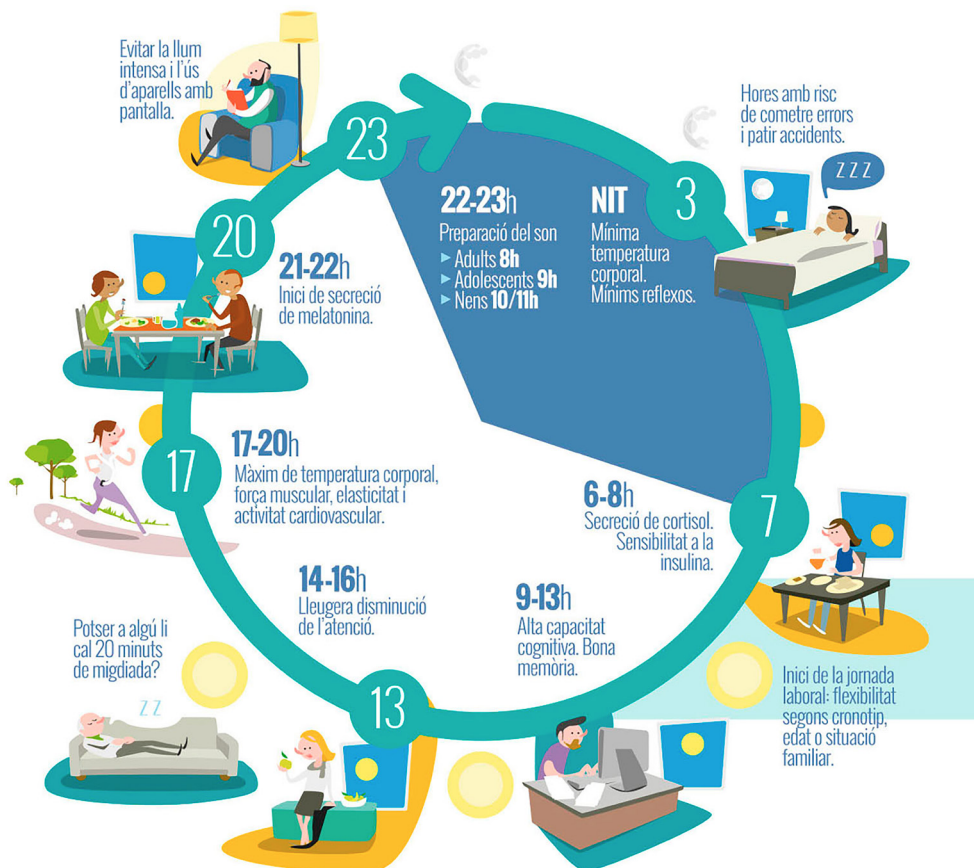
Evitar la llum intensa i l'ús d'aparells amb pantalla.

23

Hores amb risc de cometre errors i patir accidents.

ZZZ

22-23h
Preparació del son
▸ Adults 8h
▸ Adolescents 9h
▸ Nens 10/11h

NIT
Mínima temperatura corporal.
Mínims reflexos.

3

20

21-22h
Inici de secreció de melatonina.

17

17-20h
Màxim de temperatura corporal, força muscular, elasticitat i activitat cardiovascular.

6-8h
Secreció de cortisol.
Sensibilitat a la insulina.

7

14-16h
Lleugera disminució de l'atenció.

9-13h
Alta capacitat cognitiva. Bona memòria.

Potser a algú li cal 20 minuts de migdiada?

ZZ

13

Inici de la jornada laboral: flexibilitat segons cronotip, edat o situació familiar.